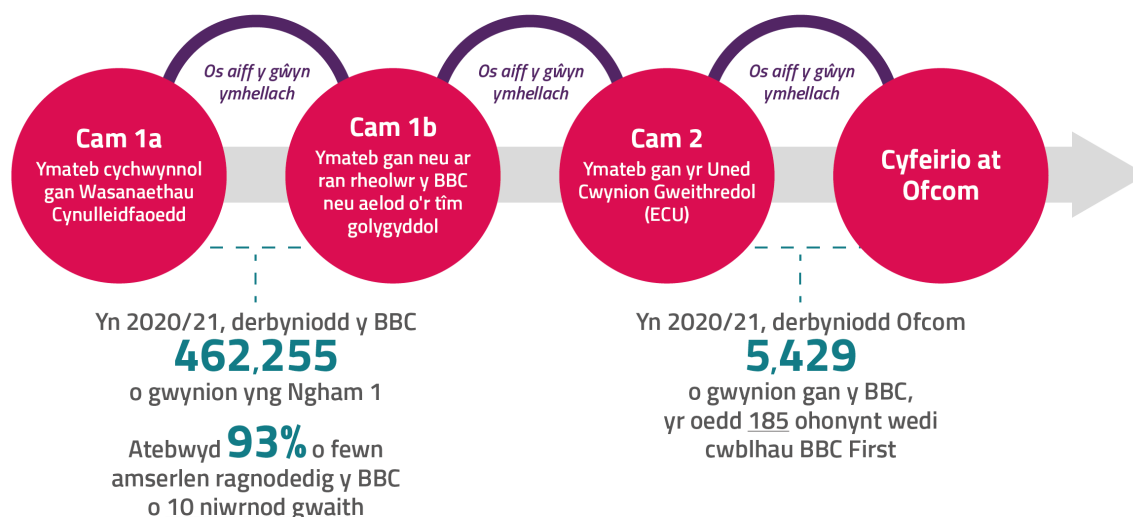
Os aiff y gŵyn ymhellach

Os aiff y gŵyn ymhellach

Os aiff y gŵyn ymhellach

Cam 1a
Ymateb cychwynnol gan Wasanaethau Cynulleidfaoedd

Cam 1b
Ymateb gan neu ar ran rheolwr y BBC neu aelod o'r tîm golygyddol

Cam 2
Ymateb gan yr Uned Cwynion Gweithredol (ECU)

Cyfeirio at Ofcom

Yn 2020/21, derbyniodd y BBC
462,255
o gwynion yng Ngham 1

Atebwyd 93% o fewn amserlen ragnodedig y BBC o 10 niwrnod gwaith

Yn 2020/21, derbyniodd Ofcom
5,429
o gwynion gan y BBC, yr oedd 185 ohonynt wedi cwblhau BBC First